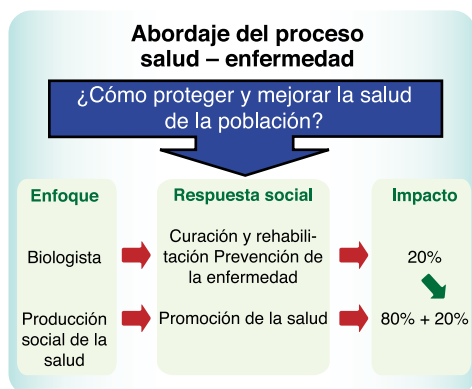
Abordaje del proceso salud – enfermedad

¿Cómo proteger y mejorar la salud de la población?

Enfoque

Biologista

Producción social de la salud

Respuesta social

Curación y rehabilitación Prevención de la enfermedad

Promoción de la salud

Impacto

20%

80% + 20%